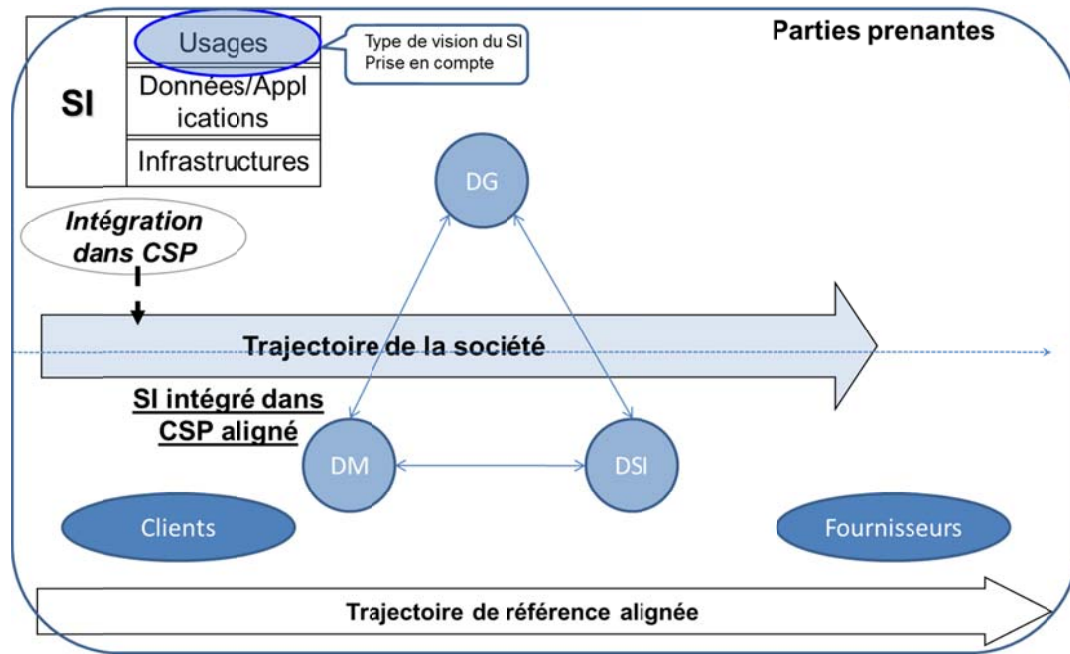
SI

Usages

Données/Applications

Infrastructures

Type de vision du SI
Prise en compte

Parties prenantes

DG

Intégration dans CSP

Trajectoire de la société

SI intégré dans CSP aligné

DM

DSI

Clients

Fournisseurs

Trajectoire de référence alignée